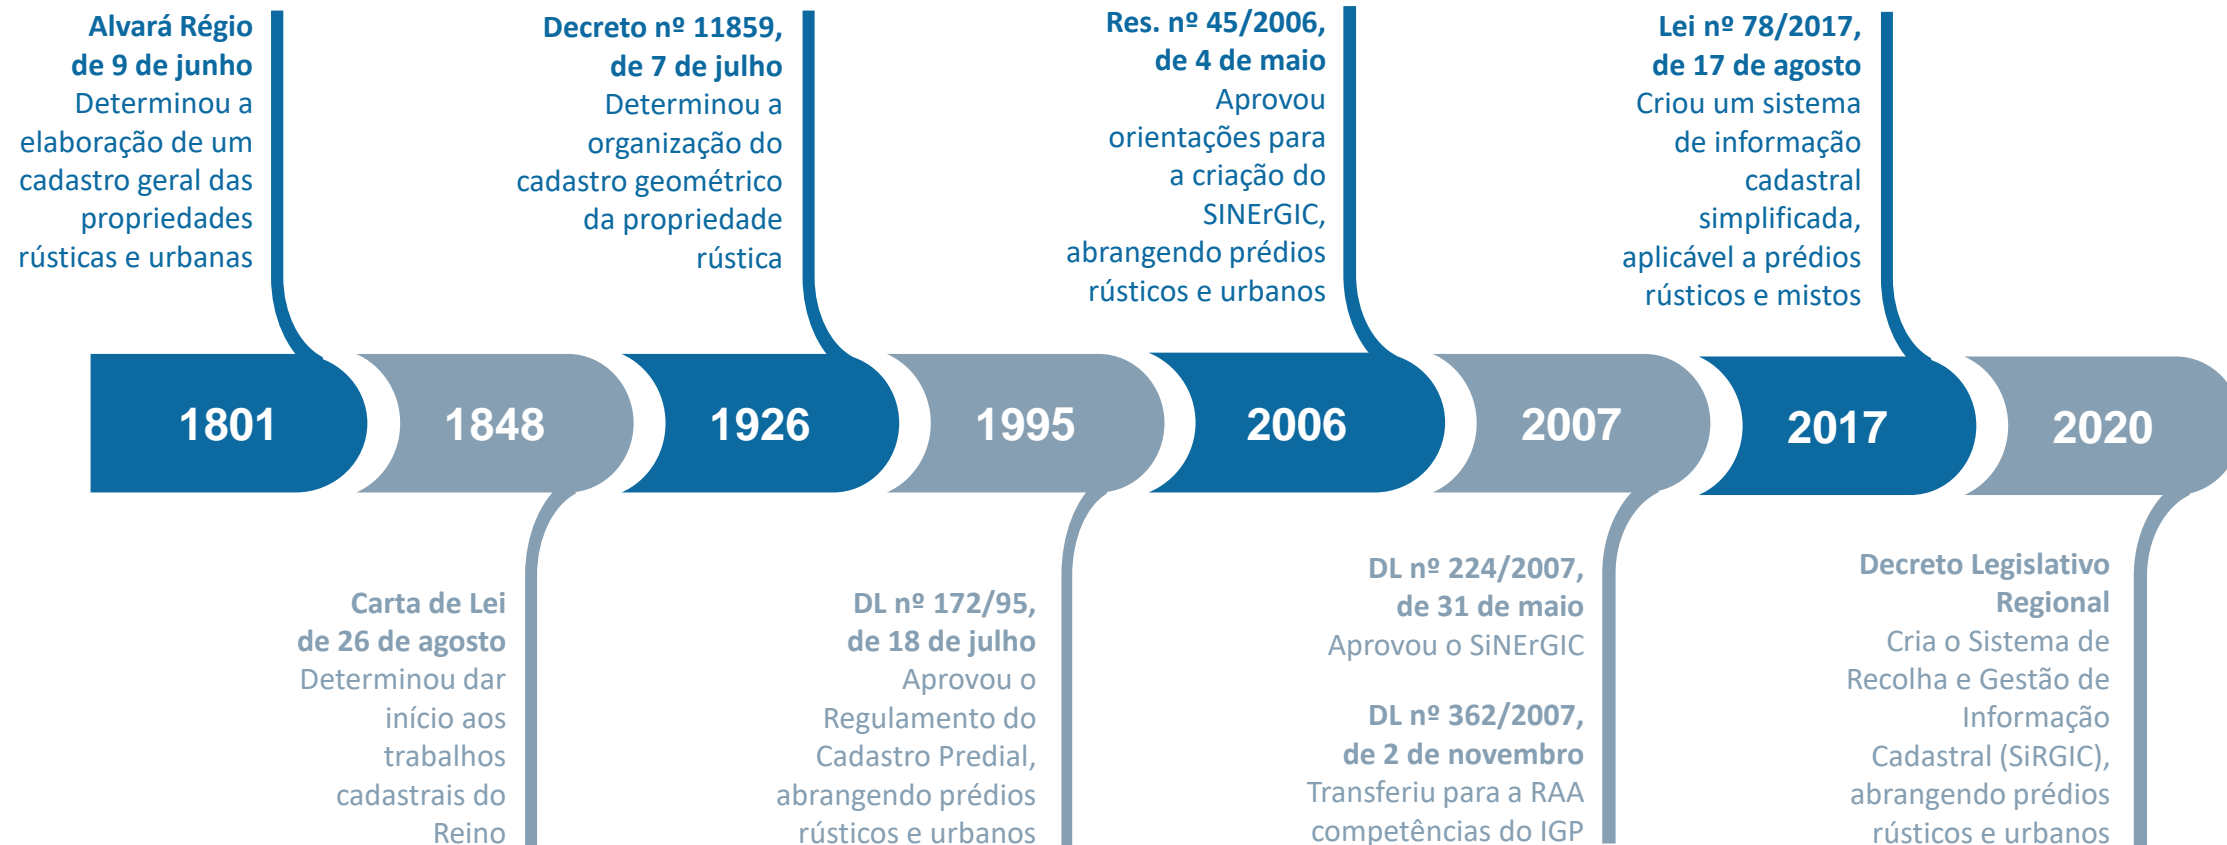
**Alvará Régio de 9 de junho**
Determinou a elaboração de um cadastro geral das propriedades rústicas e urbanas

**Decreto nº 11859, de 7 de julho**
Determinou a organização do cadastro geométrico da propriedade rústica

**Res. nº 45/2006, de 4 de maio**
Aprovou orientações para a criação do SINErGIC, abrangendo prédios rústicos e urbanos

**Lei nº 78/2017, de 17 de agosto**
Criou um sistema de informação cadastral simplificada, aplicável a prédios rústicos e mistos

1801 1848 1926 1995 2006 2007 2017 2020

**Carta de Lei de 26 de agosto**
Determinou dar início aos trabalhos cadastrais do Reino

**DL nº 172/95, de 18 de julho**
Aprovou o Regulamento do Cadastro Predial, abrangendo prédios rústicos e urbanos

**DL nº 224/2007, de 31 de maio**
Aprovou o SiNErGIC

**DL nº 362/2007, de 2 de novembro**
Transferiu para a RAA competências do IGP

**Decreto Legislativo Regional**
Cria o Sistema de Recolha e Gestão de Informação Cadastral (SiRGIC), abrangendo prédios rústicos e urbanos